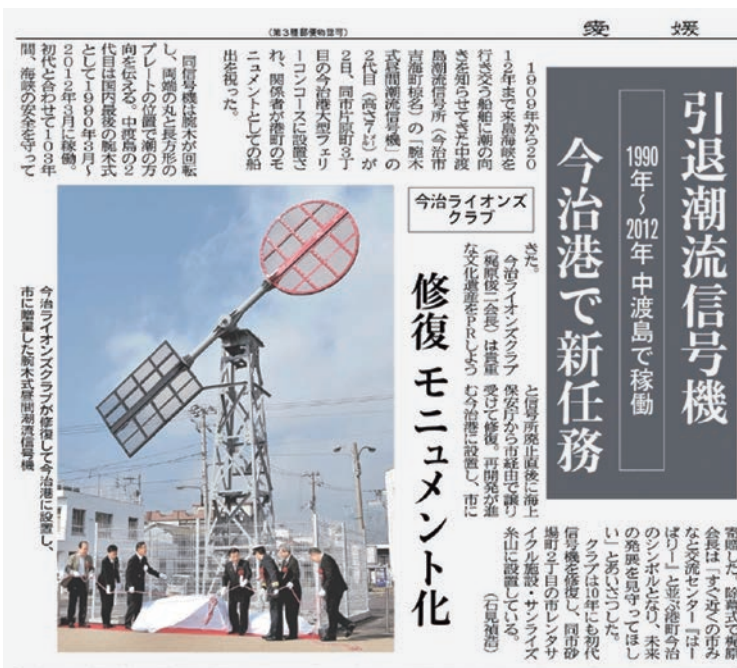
(第3種郵便物認可)

愛 媛

引退潮流信号機

1990年～2012年 中渡島で稼働

今治港で新任務

1909年から2012年まで来島海峡を行き交う船舶に潮の向きを知らせてきた中渡島潮流信号所(今治市吉海町椋名)の「腕木式昼間潮流信号機」の2代目(高さ7㍍)が2日、同市片原町3丁目の今治港大型フェリーコンコースに設置され、関係者が港町のモニュメントとしての船出を祝った。

同信号機は腕木が回転し、両端の丸と長方形のプレートの位置で潮の方向を伝える。中渡島の2代目は国内最後の腕木式として1990年3月～2012年3月に稼働。初代と合わせて103年間、海峡の安全を守ってきた。

今治ライオンズクラブ

修復 モニュメント化

今治ライオンズクラブ(梶原俊一会長)は貴重な文化遺産をPRしようと信号所廃止直後に海上保安庁から市経由で譲り受けて修復。再開発が進む今治港に設置し、市に寄贈した。梶原会長は「すぐ近くの市みなと交流センター『はーばりー』と並ぶ港町今治のシンボルとなり、未来の発展を見守ってほしい」とあいさつした。

クラブは10年にも初代信号機を修復し、同市砂場町2丁目の市レンタサイクル施設・サンライズ糸山に設置している。(石見晋治)

今治ライオンズクラブが修復して今治港に設置し、市に贈呈した腕木式昼間潮流信号機